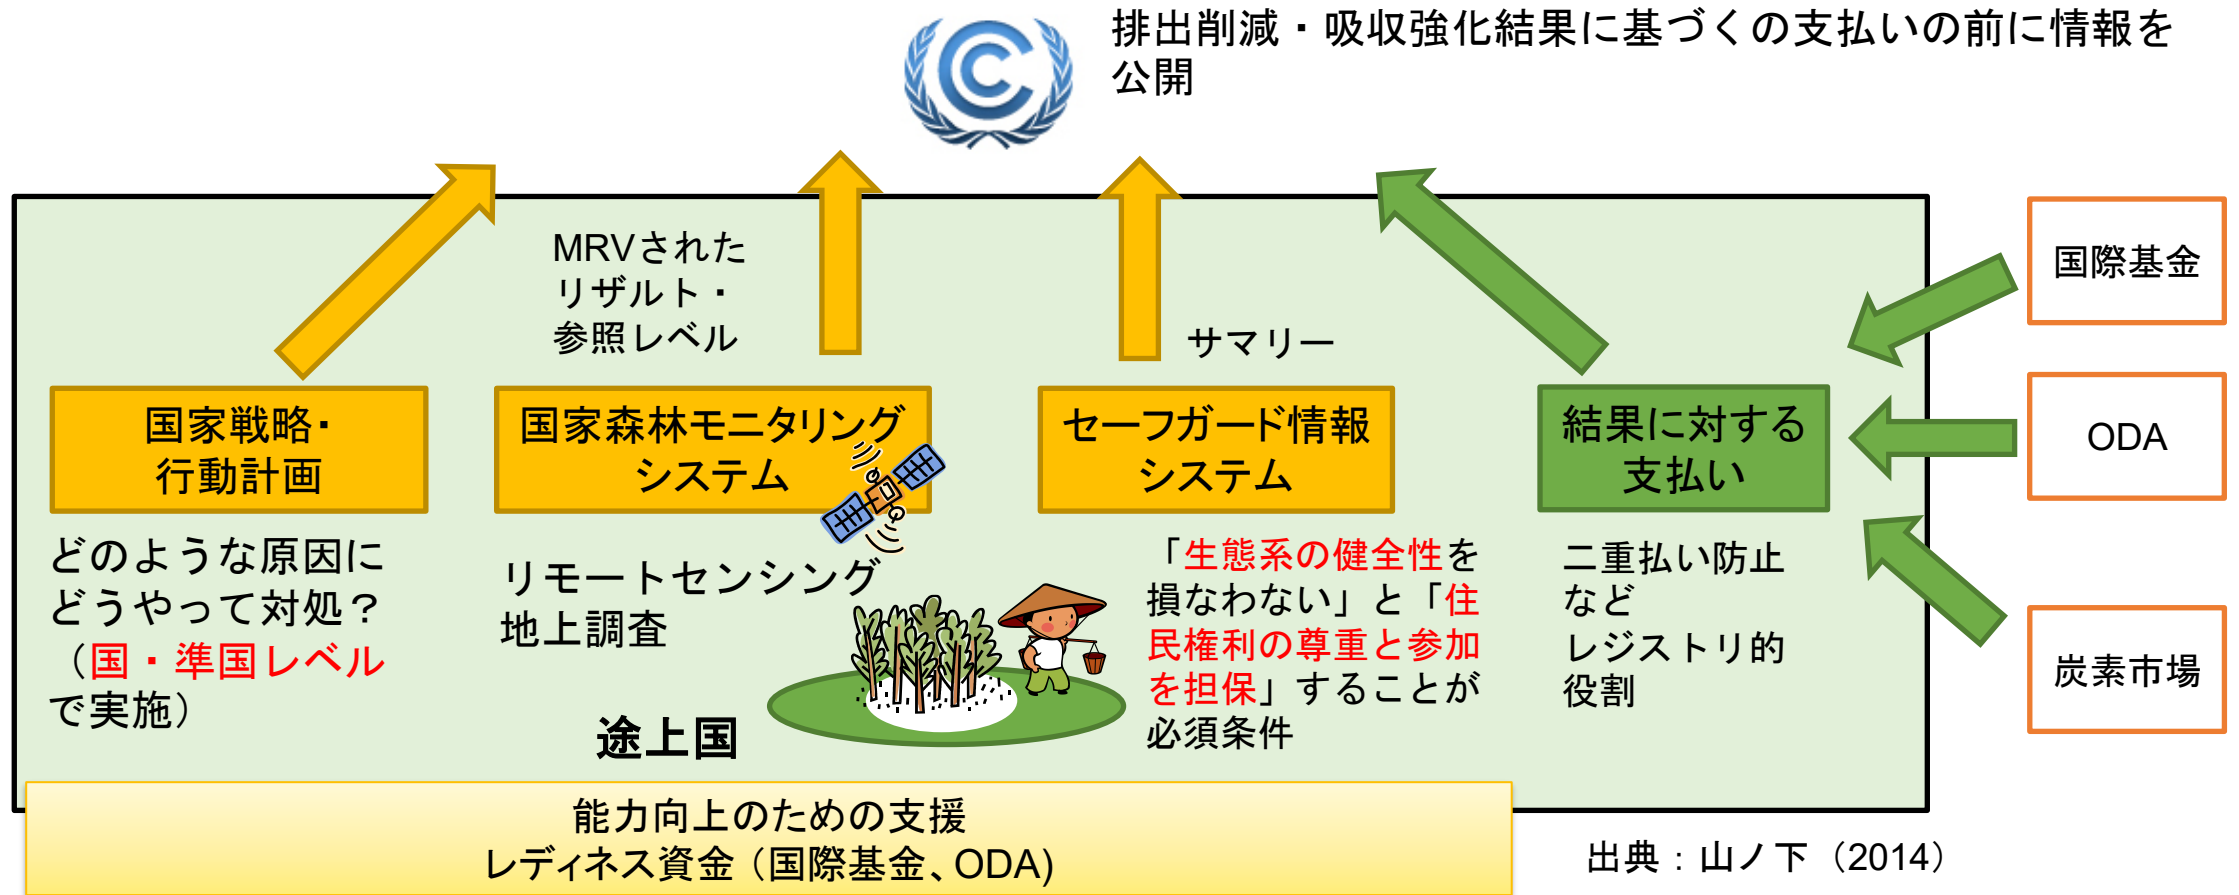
排出削減・吸収強化結果に基づくの支払いの前に情報を公開

MRVされた
リザルト・
参照レベル

サマリー

国際基金

ODA

炭素市場

国家戦略・
行動計画

どのような原因にどうやって対処？（国・準国レベルで実施）

国家森林モニタリングシステム

リモートセンシング
地上調査

セーフガード情報システム

「生態系の健全性を損なわない」と「住民権利の尊重と参加を担保」することが必須条件

結果に対する支払い

二重払い防止など
レジストリ的役割

途上国

能力向上のための支援
レディネス資金（国際基金、ODA)

出典：山ノ下（2014）